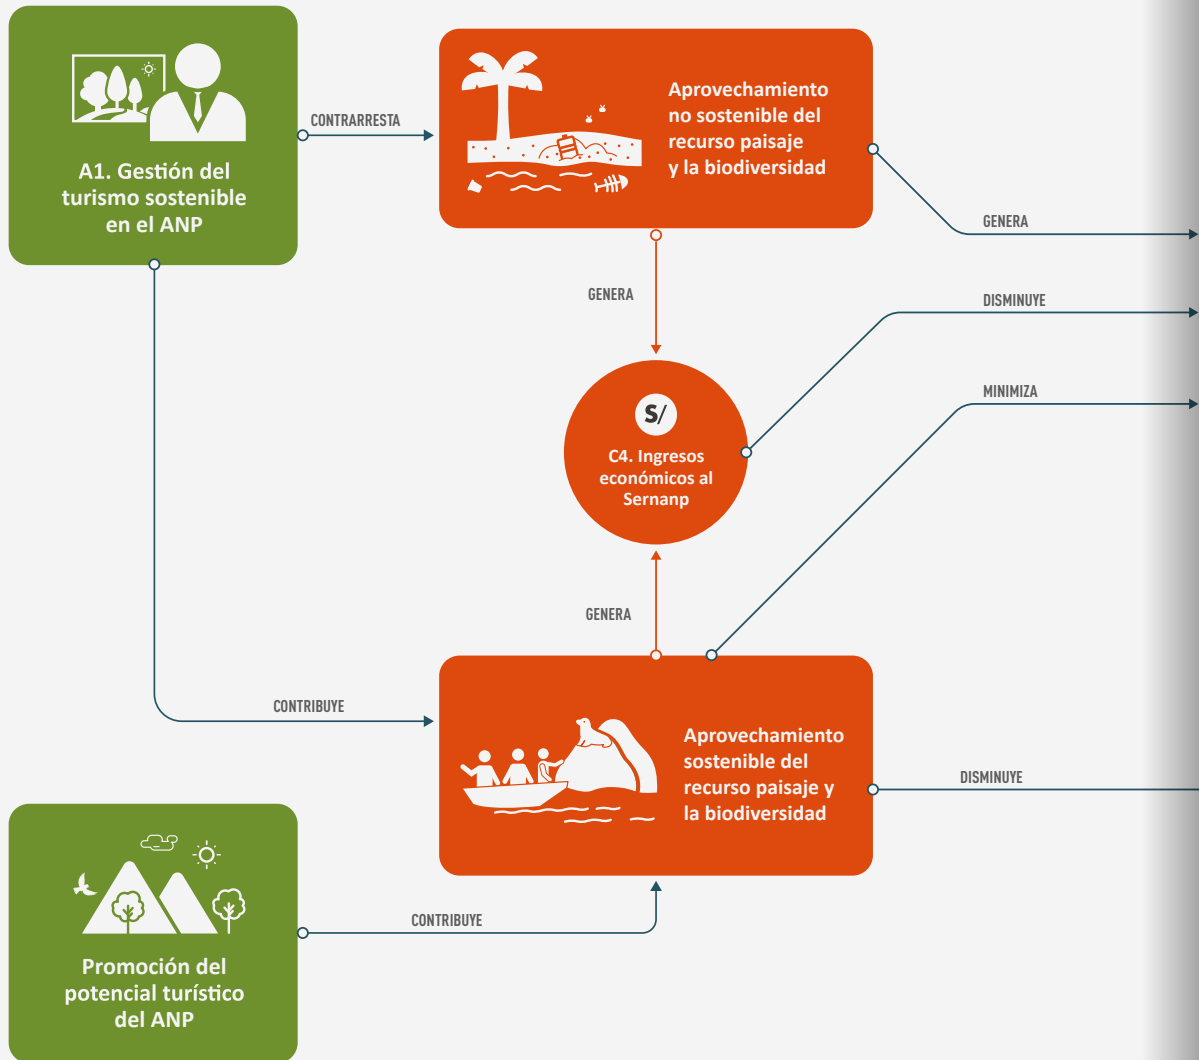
A1. Gestión del turismo sostenible en el ANP

CONTRARRESTA

Aprovechamiento no sostenible del recurso paisaje y la biodiversidad

GENERA

GENERA

DISMINUYE

MINIMIZA

S/

C4. Ingresos económicos al Sernanp

GENERA

CONTRIBUYE

Aprovechamiento sostenible del recurso paisaje y la biodiversidad

DISMINUYE

CONTRIBUYE

Promoción del potencial turístico del ANP